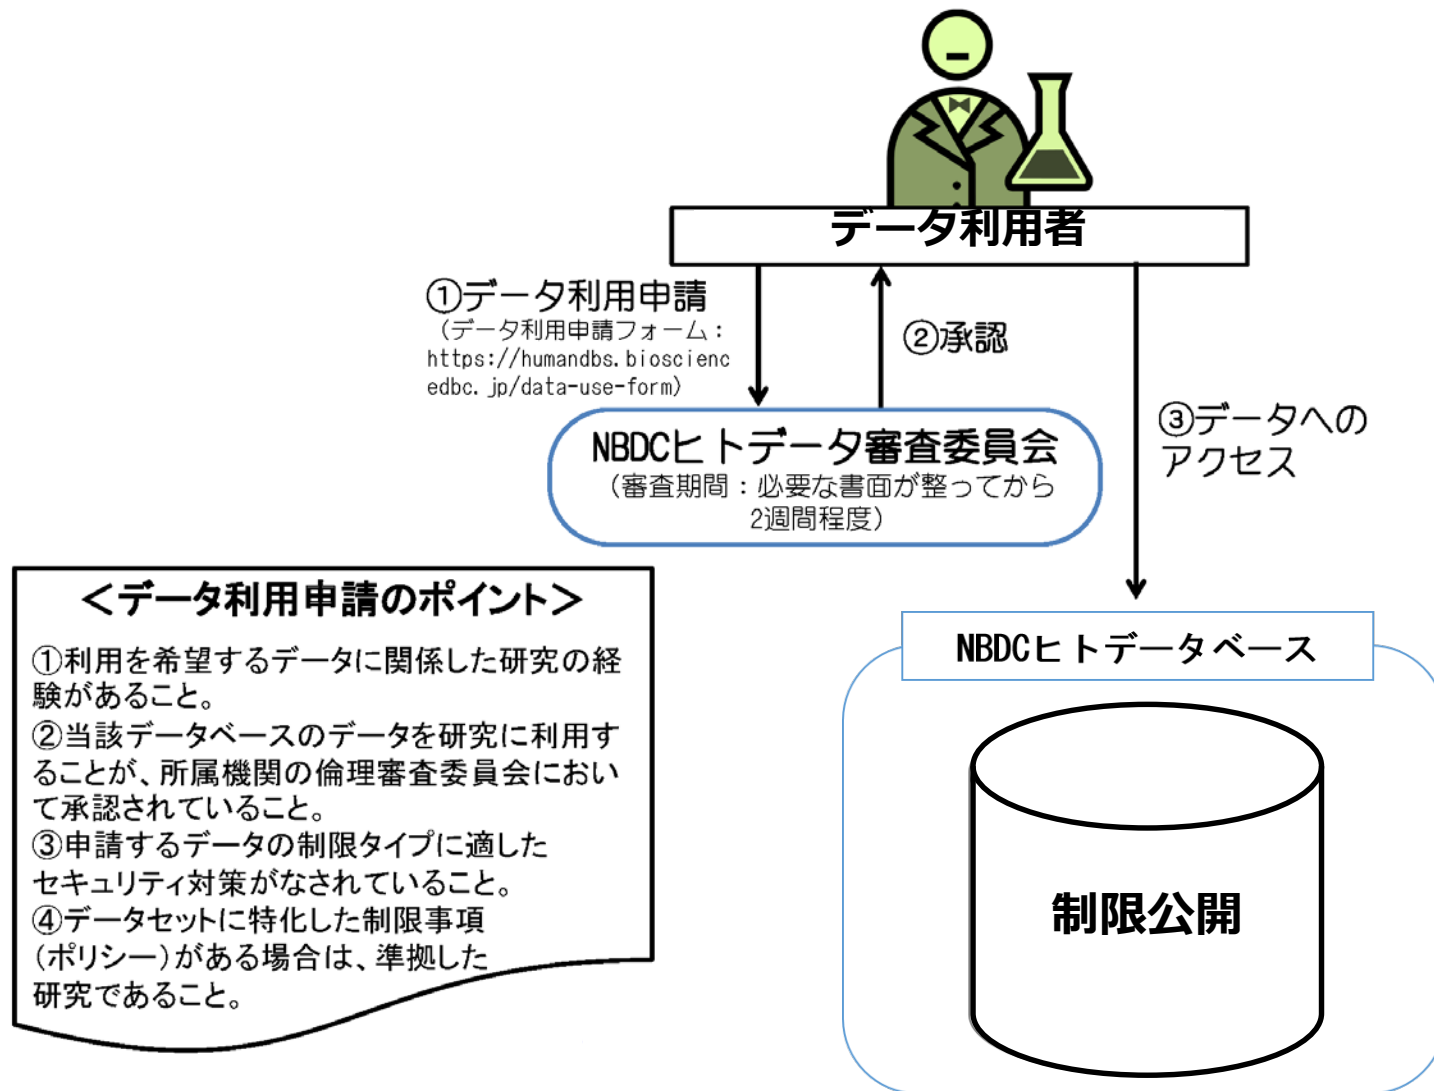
データ利用者

①データ利用申請
（データ利用申請フォーム：https://humandbs.biosciencedbc.jp/data-use-form）

②承認

③データへのアクセス

NBDCヒトデータ審査委員会
（審査期間：必要な書面が整ってから2週間程度）

<データ利用申請のポイント>
①利用を希望するデータに関係した研究の経験があること。
②当該データベースのデータを研究に利用することが、所属機関の倫理審査委員会において承認されていること。
③申請するデータの制限タイプに適したセキュリティ対策がなされていること。
④データセットに特化した制限事項（ポリシー）がある場合は、準拠した研究であること。

NBDCヒトデータベース

制限公開